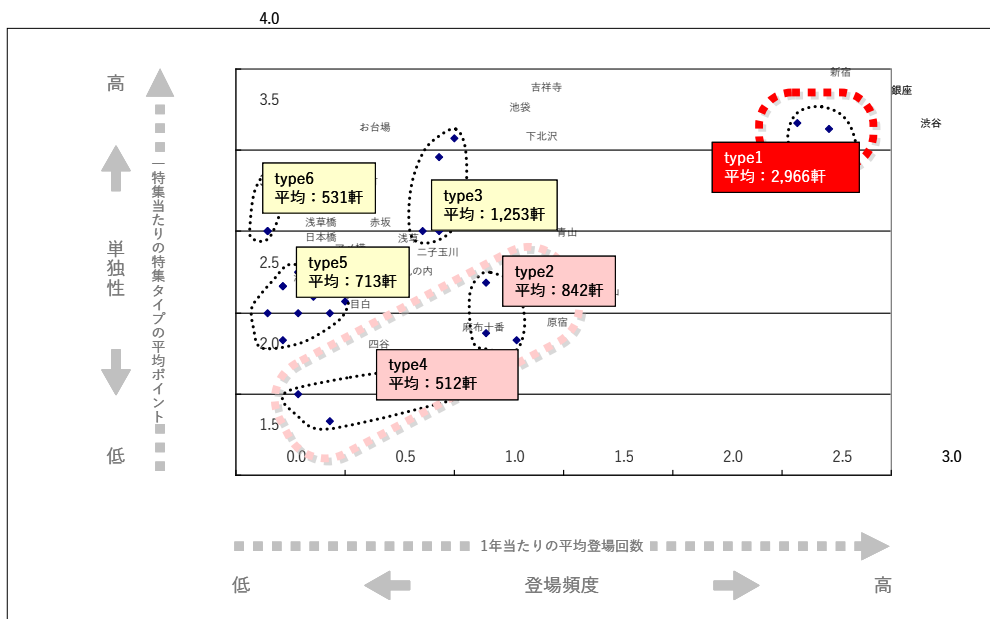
4.0

3.5
2.5
2.0
1.5

0.0
0.5
1.0
1.5
2.0
2.5
3.0

高
単独性
低

一特集当たりの特集タイプの平均ポイント

吉祥寺
池袋
下北沢
お台場
新宿
銀座
渋谷
浅草橋
赤坂
日本橋
浅草
二子玉川
青山
の内
目白
麻布十番
原宿
四谷

type1
平均：2,966軒

type2
平均：842軒

type3
平均：1,253軒

type4
平均：512軒

type5
平均：713軒

type6
平均：531軒

1年当たりの平均登場回数

低
登場頻度
高